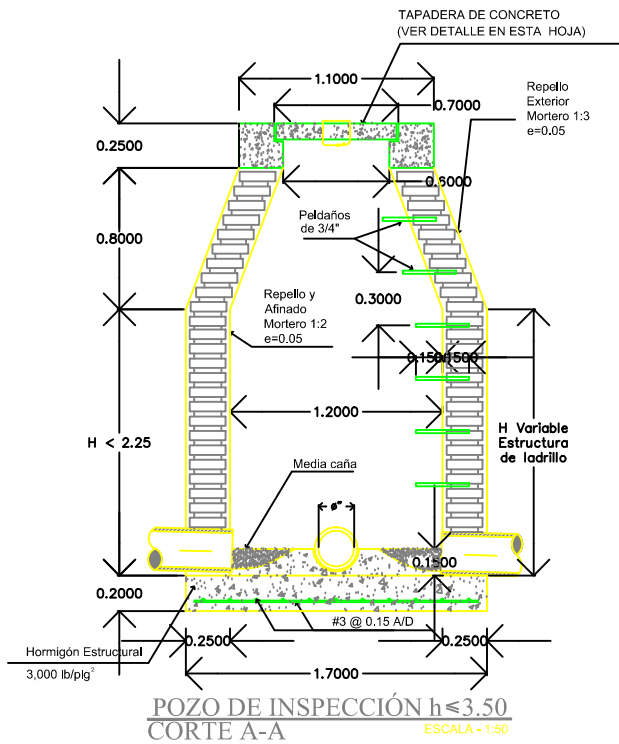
TAPADERA DE CONCRETO
(VER DETALLE EN ESTA HOJA)

1.1000

0.7000

Repello
Exterior
Mortero 1:3
e=0.05

0.2500

0.6000

Peldaños
de 3/4"

0.8000

Repello y
Afinado
Mortero 1:2
e=0.05

0.3000

0.1500.1500

1.2000

H < 2.25

H Variable
Estructura
de ladrillo

Media caña

ø"

0.1500

0.2000

Hormigón Estructural
3,000 lb/plg$^2$

#3 @ 0.15 A/D

0.2500

0.2500

1.7000

POZO DE INSPECCIÓN h≤3.50
CORTE A-A

ESCALA - 1:50